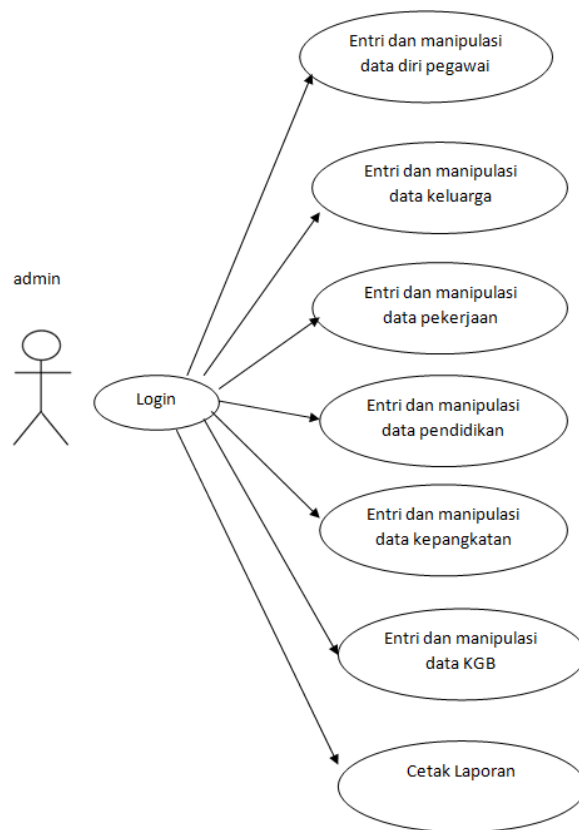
admin

Login

Entri dan manipulasi data diri pegawai

Entri dan manipulasi data keluarga

Entri dan manipulasi data pekerjaan

Entri dan manipulasi data pendidikan

Entri dan manipulasi data kepangkatan

Entri dan manipulasi data KGB

Cetak Laporan